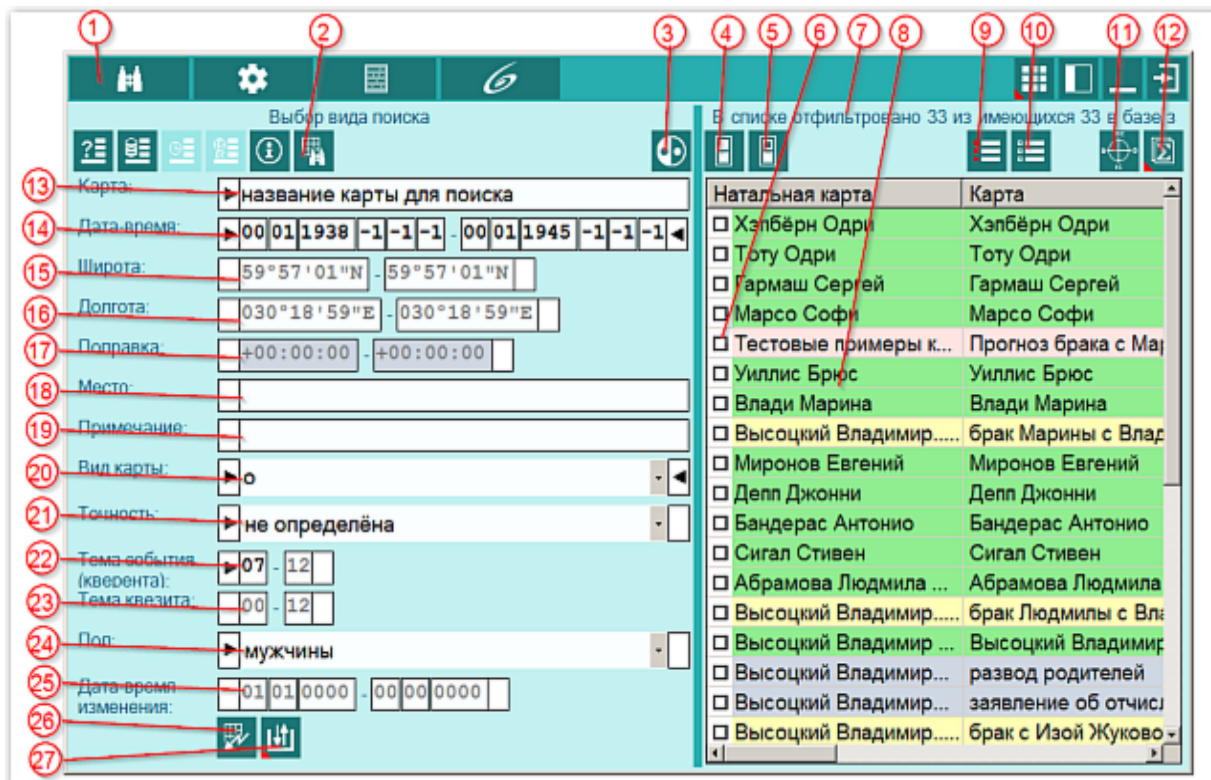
1 2 3 4 5 6 7 8 9 10 11 12

6

Выбор вида поиска

В списке отфильтровано 33 из имеющихся 33 в базе з

13 Карта: ▶название карты для поиска
14 Дата-время: ▶00 01 1938 -1 -1 -1 - 00 01 1945 -1 -1 -1 ◀
15 Широта: 59°57'01"N - 59°57'01"N
16 Долгота: 030°18'59"E - 030°18'59"E
17 Поправка: +00:00:00 - +00:00:00
18 Место:
19 Примечание:
20 Вид карты: ▶о ◀
21 Точность: ▶не определёна
22 Тема события (кверента): ▶07 - 12
23 Тема кверента: 00 - 12
24 Пол: ▶мужчины
25 Дата-время изменения: 01 01 0000 - 00 00 0000
26
27

| Натальная карта | Карта |
|---|---|
| Хэпбёрн Одри | Хэпбёрн Одри |
| Тоту Одри | Тоту Одри |
| Гармаш Сергей | Гармаш Сергей |
| Марсо Софи | Марсо Софи |
| Тестовые примеры к... | Прогноз брака с Мар |
| Уиллис Брюс | Уиллис Брюс |
| Влади Марина | Влади Марина |
| Высоцкий Владимир..... | брак Марины с Влад |
| Миронов Евгений | Миронов Евгений |
| Депп Джонни | Депп Джонни |
| Бандерас Антонио | Бандерас Антонио |
| Сигал Стивен | Сигал Стивен |
| Абрамова Людмила ... | Абрамова Людмила |
| Высоцкий Владимир..... | брак Людмилы с Вла |
| Высоцкий Владимир ... | Высоцкий Владимир |
| Высоцкий Владимир... | развод родителей |
| Высоцкий Владимир... | заявление об отчисл |
| Высоцкий Владимир..... | брак с Изой Жуково |